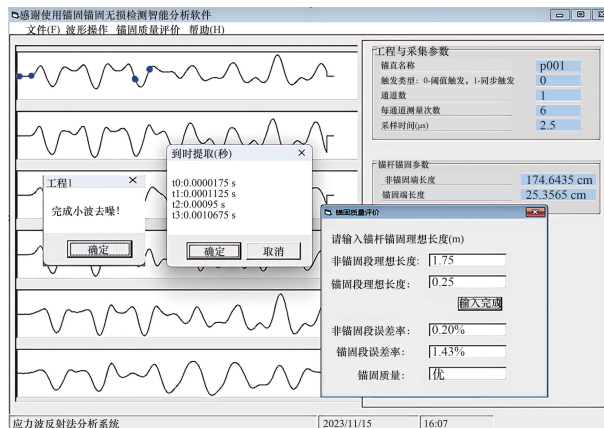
感谢使用锚固锚固无损检测智能分析软件
文件(F) 波形操作 锚固质量评价 帮助(H)

工程与采集参数
锚直名称 p001
触发类型: 0-阈值触发, 1-同步触发 0
通道数 1
每通道测量次数 6
采样时间(μs) 2.5

锚杆锚固参数
非锚固端长度 174.6435 cm
锚固端长度 25.3565 cm

到时提取(秒) ×
t0:0.0000175 s
t1:0.0001125 s
t2:0.00095 s
t3:0.0010675 s
确定 取消

工程1 ×
完成小波去噪!
确定

锚固质量评价
请输入锚杆锚固理想长度(m)
非锚固段理想长度: 1.75
锚固段理想长度: 0.25
输入完成
非锚固段误差率: 0.20%
锚固段误差率: 1.43%
锚固质量: 优

应力波反射法分析系统 2023/11/15 16:07